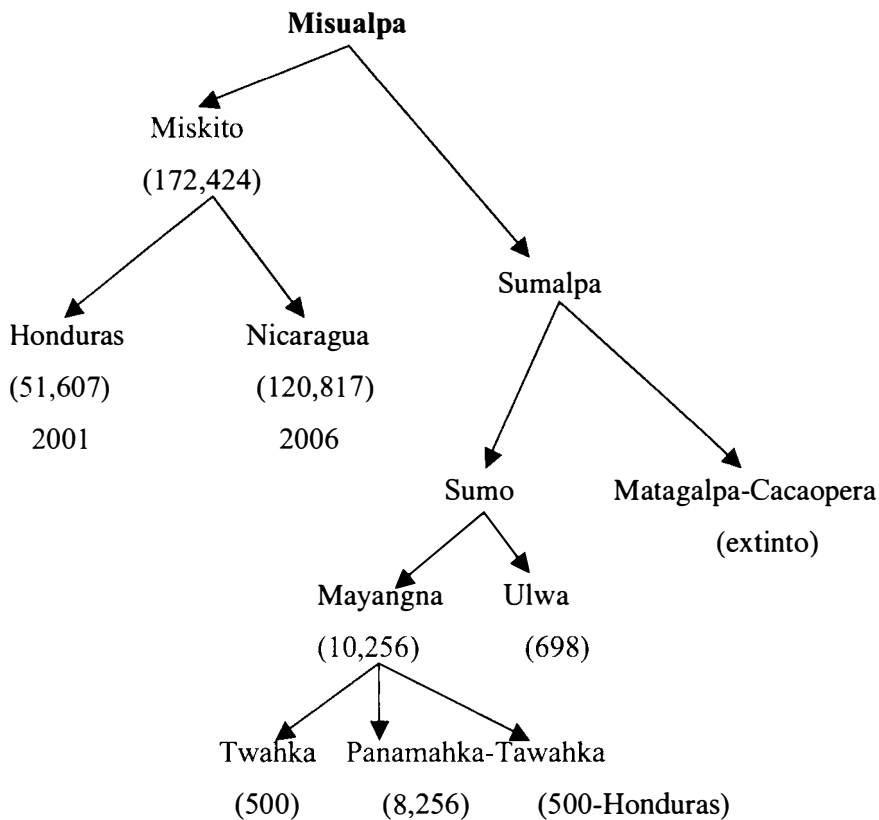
**Misualpa**

Miskito
(172,424)

Honduras
(51,607)
2001

Nicaragua
(120,817)
2006

Sumalpa

Sumo

Matagalpa-Cacaopera
(extinto)

Mayangna
(10,256)

Ulwa
(698)

Twahka
(500)

Panamahka-Tawahka
(8,256)

(500-Honduras)